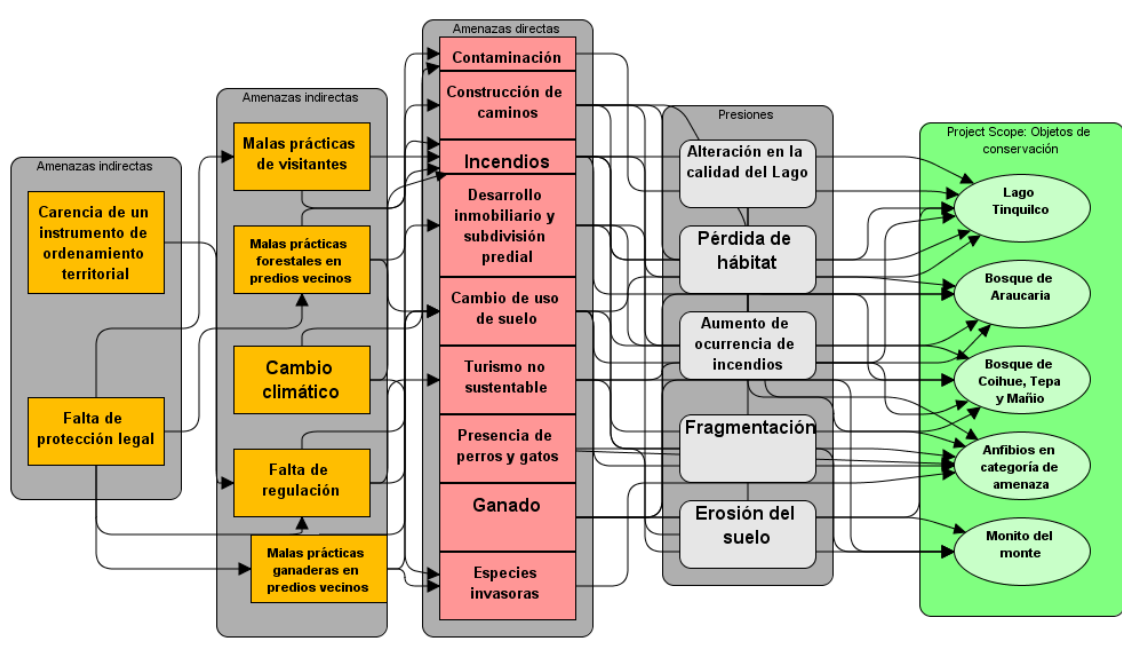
Amenazas indirectas

Carencia de un instrumento de ordenamiento territorial

Falta de protección legal

Amenazas indirectas

Malas prácticas de visitantes

Malas prácticas forestales en predios vecinos

Cambio climático

Falta de regulación

Malas prácticas ganaderas en predios vecinos

Amenazas directas

Contaminación

Construcción de caminos

Incendios

Desarrollo inmobiliario y subdivisión predial

Cambio de uso de suelo

Turismo no sustentable

Presencia de perros y gatos

Ganado

Especies invasoras

Presiones

Alteración en la calidad del Lago

Pérdida de hábitat

Aumento de ocurrencia de incendios

Fragmentación

Erosión del suelo

Project Scope: Objetos de conservación

Lago Tinquilco

Bosque de Araucaria

Bosque de Coihue, Tepa y Mañío

Anfibios en categoría de amenaza

Monito del monte